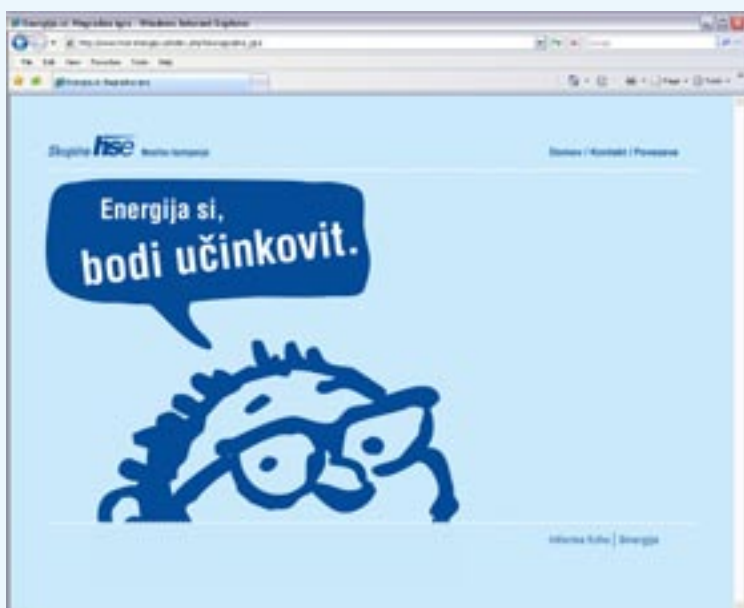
Energija si, Nagradna igra - Windows Internet Explorer

File Edit View Favorites Tools Help

Skupina HSE Močna kompanija

Domov | Kontakt | Povezave

Energija si, bodi učinkovit.

Informa tivno | Energija